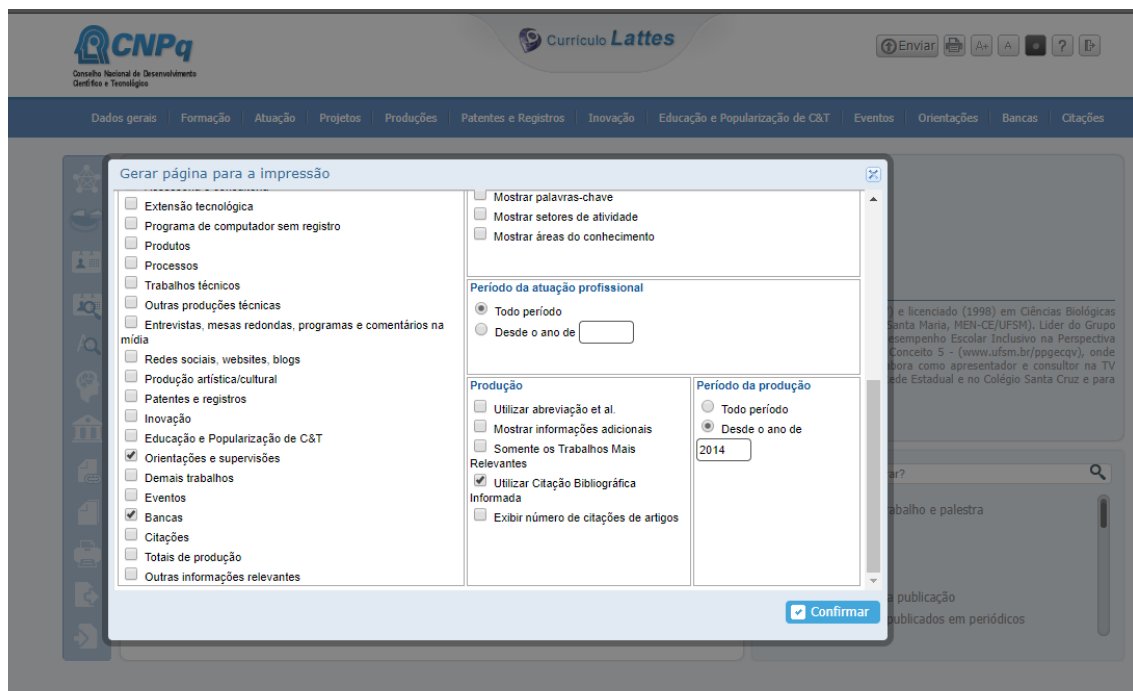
CNPq
Conselho Nacional de Desenvolvimento Científico e Tecnológico

Currículo Lattes

Enviar A+ A ?

Dados gerais | Formação | Atuação | Projetos | Produções | Patentes e Registros | Inovação | Educação e Popularização de C&T | Eventos | Orientações | Bancas | Citações

Gerar página para a impressão

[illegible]
Extensão tecnológica
Programa de computador sem registro
Produtos
Processos
Trabalhos técnicos
Outras produções técnicas
Entrevistas, mesas redondas, programas e comentários na mídia
Redes sociais, websites, blogs
Produção artística/cultural
Patentes e registros
Inovação
Educação e Popularização de C&T
Orientações e supervisões
Demais trabalhos
Eventos
Bancas
Citações
Totais de produção
Outras informações relevantes

Mostrar palavras-chave
Mostrar setores de atividade
Mostrar áreas do conhecimento

Período da atuação profissional
Todo período
Desde o ano de

Produção
Utilizar abreviação et al.
Mostrar informações adicionais
Somente os Trabalhos Mais Relevantes
Utilizar Citação Bibliográfica Informada
Exibir número de citações de artigos

Período da produção
Todo período
Desde o ano de
2014

Confirmar

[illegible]) e licenciado (1998) em Ciências Biológicas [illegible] Santa Maria, MEN-CE/UFSM). Lider do Grupo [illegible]esempenho Escolar Inclusivo na Perspectiva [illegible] Conceito 5 - (www.ufsm.br/ppgecqv), onde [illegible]bora como apresentador e consultor na TV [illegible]ede Estadual e no Colégio Santa Cruz e para

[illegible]ar?
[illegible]abalho e palestra
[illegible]a publicação
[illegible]publicados em periódicos